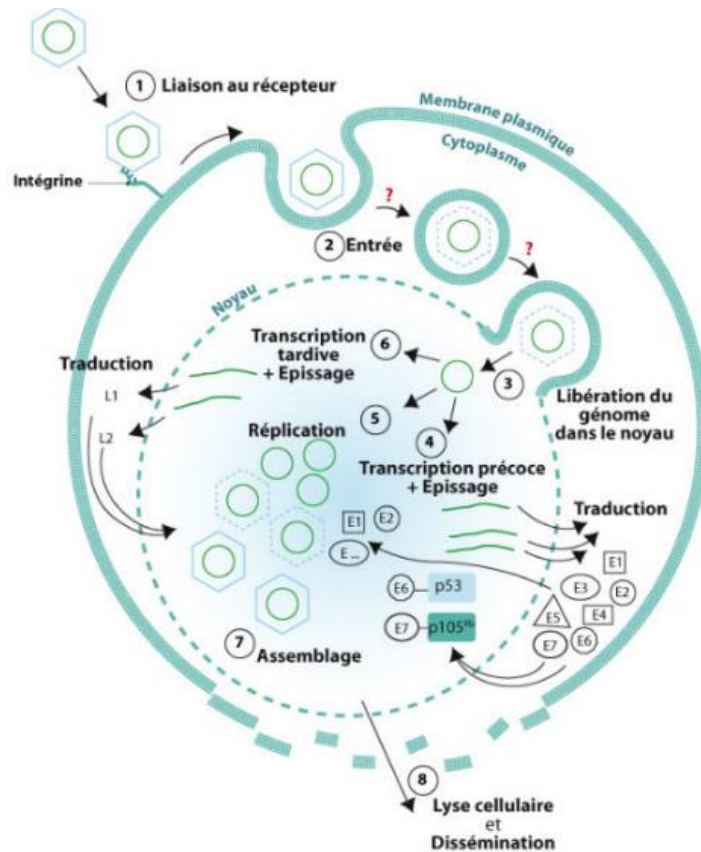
1 Liaison au récepteur

Membrane plasmique

Cytoplasme

Intégrine

?

2 Entrée

?

Noyau

Traduction

L1

L2

6 Transcription tardive + Epissage

3

Libération du génome dans le noyau

5

Réplication

4 Transcription précoce + Epissage

Traduction

E1 E2

E_

E1

E3 E2

E6 p53

E5 E4

E7 $p105^{Rb}$

E7 E6

7 Assemblage

8 Lyse cellulaire et Dissémination